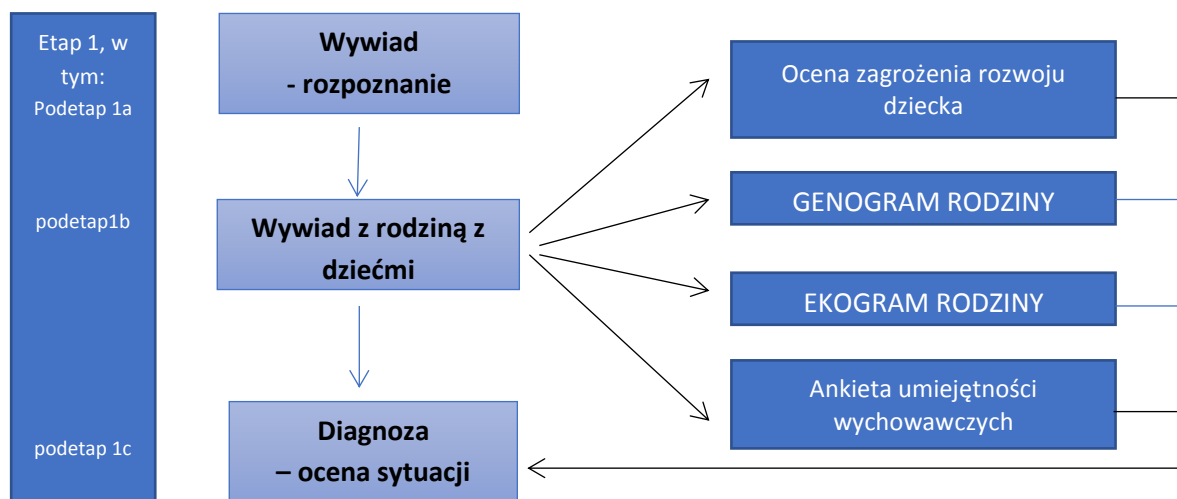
Etap 1, w tym:
Podetap 1a

podetap1b

podetap 1c

Wywiad
- rozpoznanie

Wywiad z rodziną z dziećmi

Diagnoza
– ocena sytuacji

Ocena zagrożenia rozwoju dziecka

GENOGRAM RODZINY

EKOGRAM RODZINY

Ankieta umiejętności wychowawczych